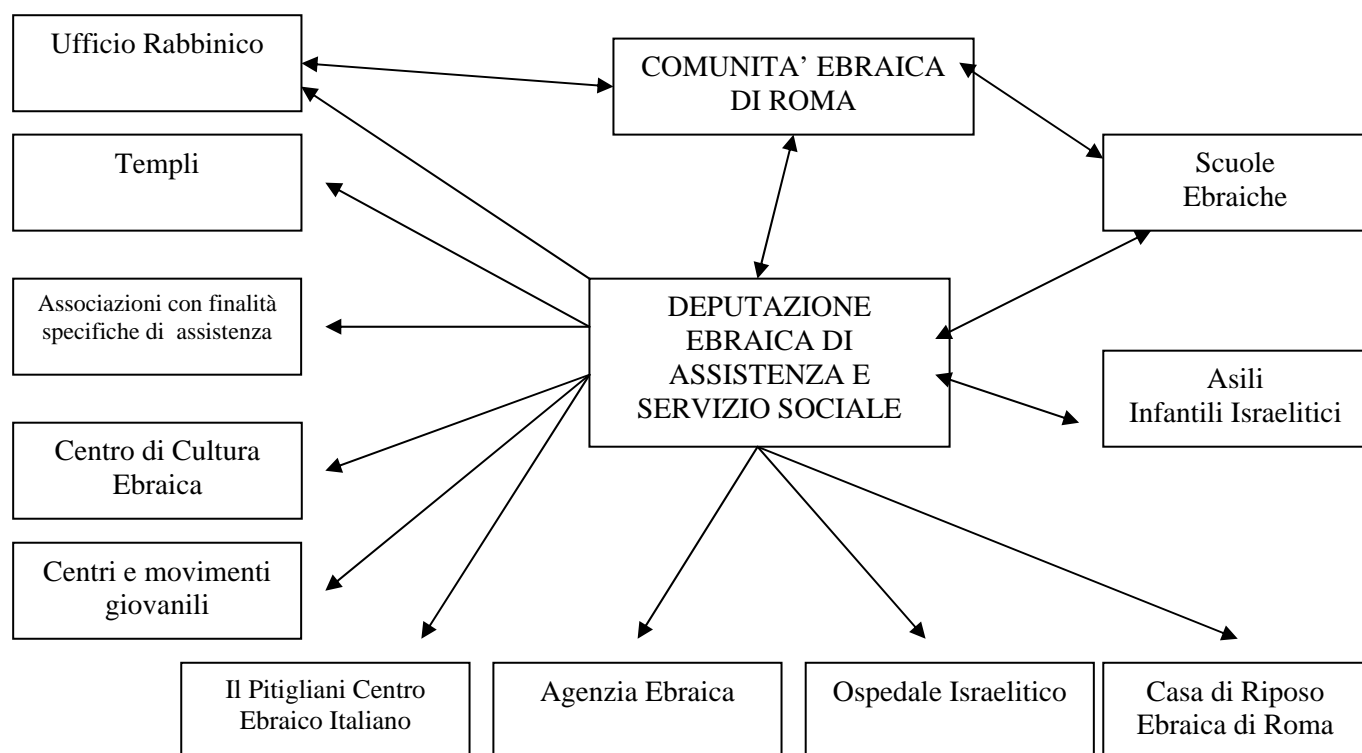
Ufficio Rabbinico

COMUNITA' EBRAICA DI ROMA

Templi

Scuole Ebraiche

Associazioni con finalità specifiche di assistenza

DEPUTAZIONE EBRAICA DI ASSISTENZA E SERVIZIO SOCIALE

Asili Infantili Israelitici

Centro di Cultura Ebraica

Centri e movimenti giovanili

Il Pitigliani Centro Ebraico Italiano

Agenzia Ebraica

Ospedale Israelitico

Casa di Riposo Ebraica di Roma